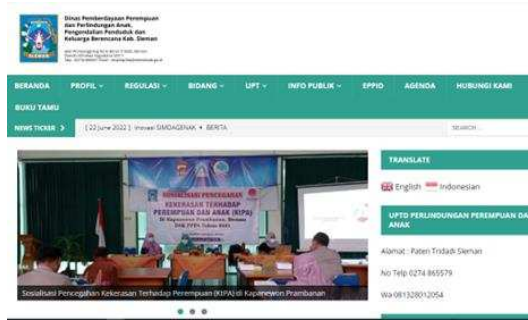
Dinas Pemberdayaan Perempuan dan Perlindungan Anak, Pengendalian Penduduk dan Keluarga Berencana Kab. Sleman

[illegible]

BERANDA PROFIL ∨ REGULASI ∨ BIDANG ∨ UPT ∨ INFO PUBLIK ∨ EPPID AGENDA HUBUNGI KAMI

BUKU TAMU

NEWS TICKER > [ 22 June 2022 ] Inovasi SIMOAGENAK • BERITA

SEARCH ...

SOSIALISASI PENCEGAHAN KEKERASAN TERHADAP PEREMPUAN DAN ANAK (KIPA)

Sosialisasi Pencegahan Kekerasan Terhadap Perempuan (KIPA) di Kapanewon Prambanan

TRANSLATE

English Indonesian

UPTD PERLINDUNGAN PEREMPUAN DAN ANAK

Alamat : Paten Tridadi Sleman

No Telp 0274 865579

Wa 081328012054